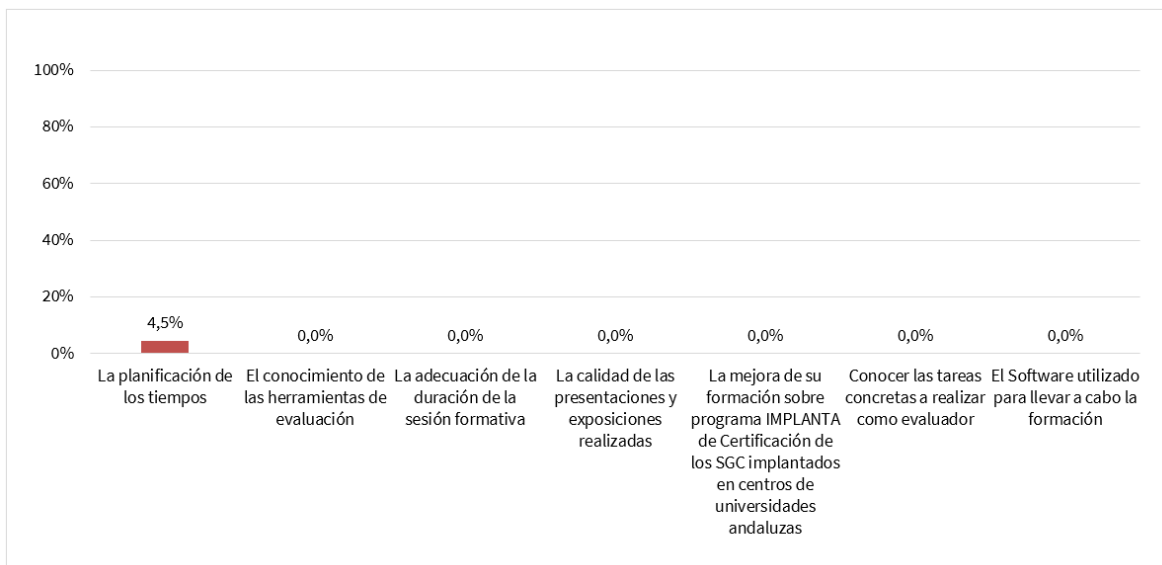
100%
80%
60%
40%
20%
0%

4,5%
0,0%
0,0%
0,0%
0,0%
0,0%
0,0%

La planificación de los tiempos
El conocimiento de las herramientas de evaluación
La adecuación de la duración de la sesión formativa
La calidad de las presentaciones y exposiciones realizadas
La mejora de su formación sobre programa IMPLANTA de Certificación de los SGC implantados en centros de universidades andaluzas
Conocer las tareas concretas a realizar como evaluador
El Software utilizado para llevar a cabo la formación